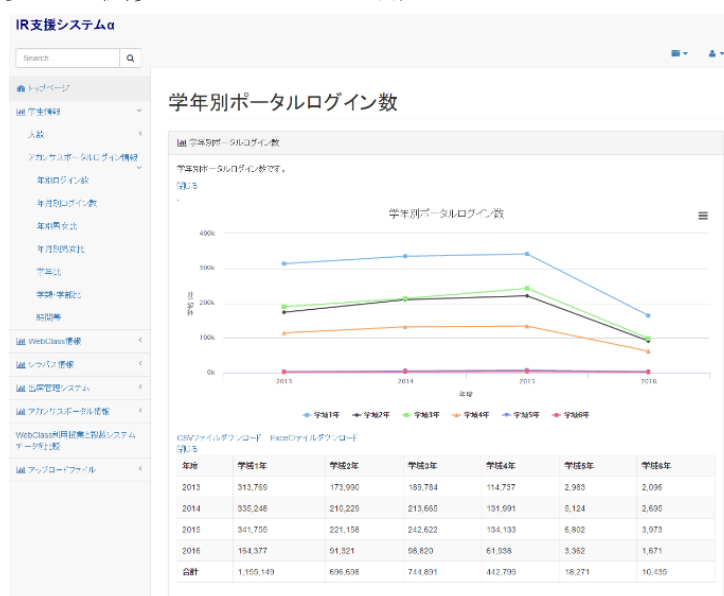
IR支援システムα

Search

トップページ
学生情報
人数
アカンサスポータルログイン情報
年別ログイン数
年月別ログイン数
年別男女比
年月別男女比
学年比
学域・学部比
時間帯
WebClass情報
シラバス情報
出席管理システム
アカンサスポータル情報
WebClass利用登録と履修システムデータ比較
アップロードファイル

学年別ポータルログイン数

学年別ポータルログイン数

学年別ポータルログイン数です。
閉じる

学年別ポータルログイン数

400k
300k
200k
100k
0k
2013
2014
2015
2016
年度
件数

学域1年 学域2年 学域3年 学域4年 学域5年 学域6年

CSVファイルダウンロード Excelファイルダウンロード
閉じる

| 年度 | 学域1年 | 学域2年 | 学域3年 | 学域4年 | 学域5年 | 学域6年 |
|---|---|---|---|---|---|---|
| 2013 | 313,769 | 173,990 | 189,784 | 114,737 | 2,983 | 2,096 |
| 2014 | 335,248 | 210,229 | 213,665 | 131,991 | 5,124 | 2,695 |
| 2015 | 341,755 | 221,158 | 242,622 | 134,133 | 6,802 | 3,973 |
| 2016 | 164,377 | 91,321 | 98,820 | 61,938 | 3,362 | 1,671 |
| 合計 | 1,155,149 | 696,698 | 744,891 | 442,799 | 18,271 | 10,435 |